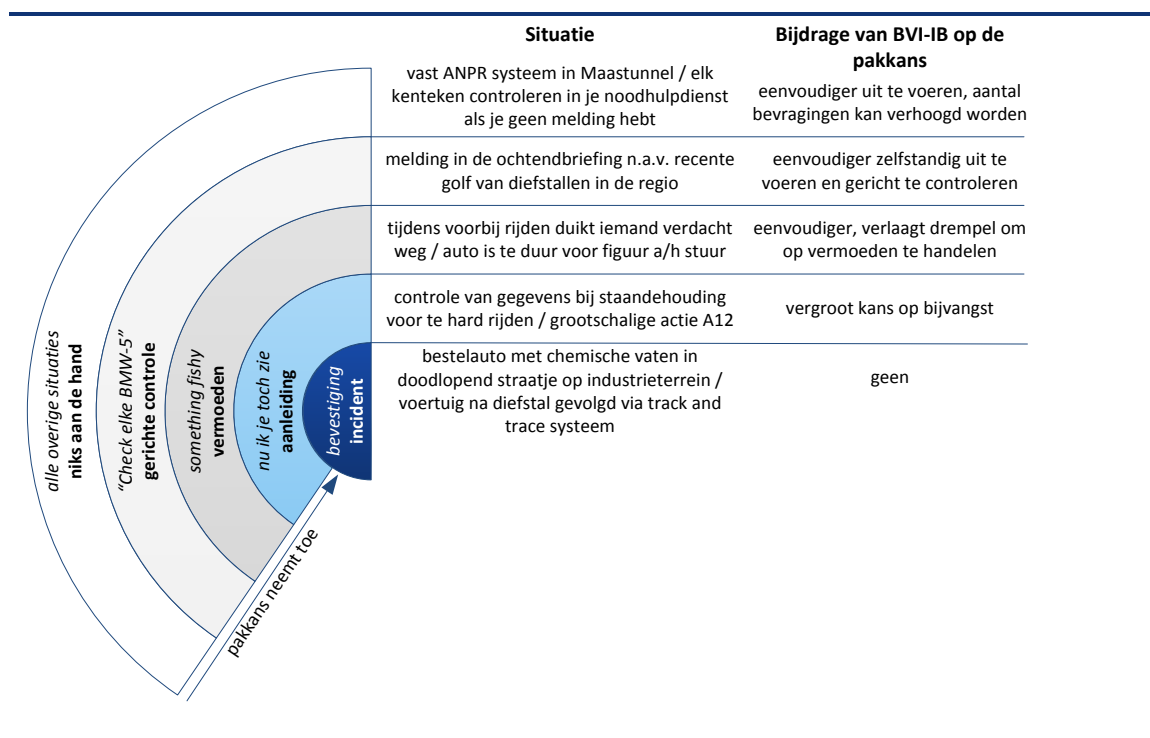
| | Situatie | Bijdrage van BVI-IB op de pakkans |
|---|---|---|
| alle overige situaties **niks aan de hand** | vast ANPR systeem in Maastunnel / elk kenteken controleren in je noodhulpdienst als je geen melding hebt | eenvoudiger uit te voeren, aantal bevragingen kan verhoogd worden |
| "Check elke BMW-5" **gerichte controle** | melding in de ochtendbriefing n.a.v. recente golf van diefstallen in de regio | eenvoudiger zelfstandig uit te voeren en gericht te controleren |
| something fishy **vermoeden** | tijdens voorbij rijden duikt iemand verdacht weg / auto is te duur voor figuur a/h stuur | eenvoudiger, verlaagt drempel om op vermoeden te handelen |
| nu ik je toch zie **aanleiding** | controle van gegevens bij staandehouding voor te hard rijden / grootschalige actie A12 | vergroot kans op bijvangst |
| bevestiging **incident** | bestelauto met chemische vaten in doodlopend straatje op industrieterrein / voertuig na diefstal gevolgd via track and trace systeem | geen |

pakkans neemt toe